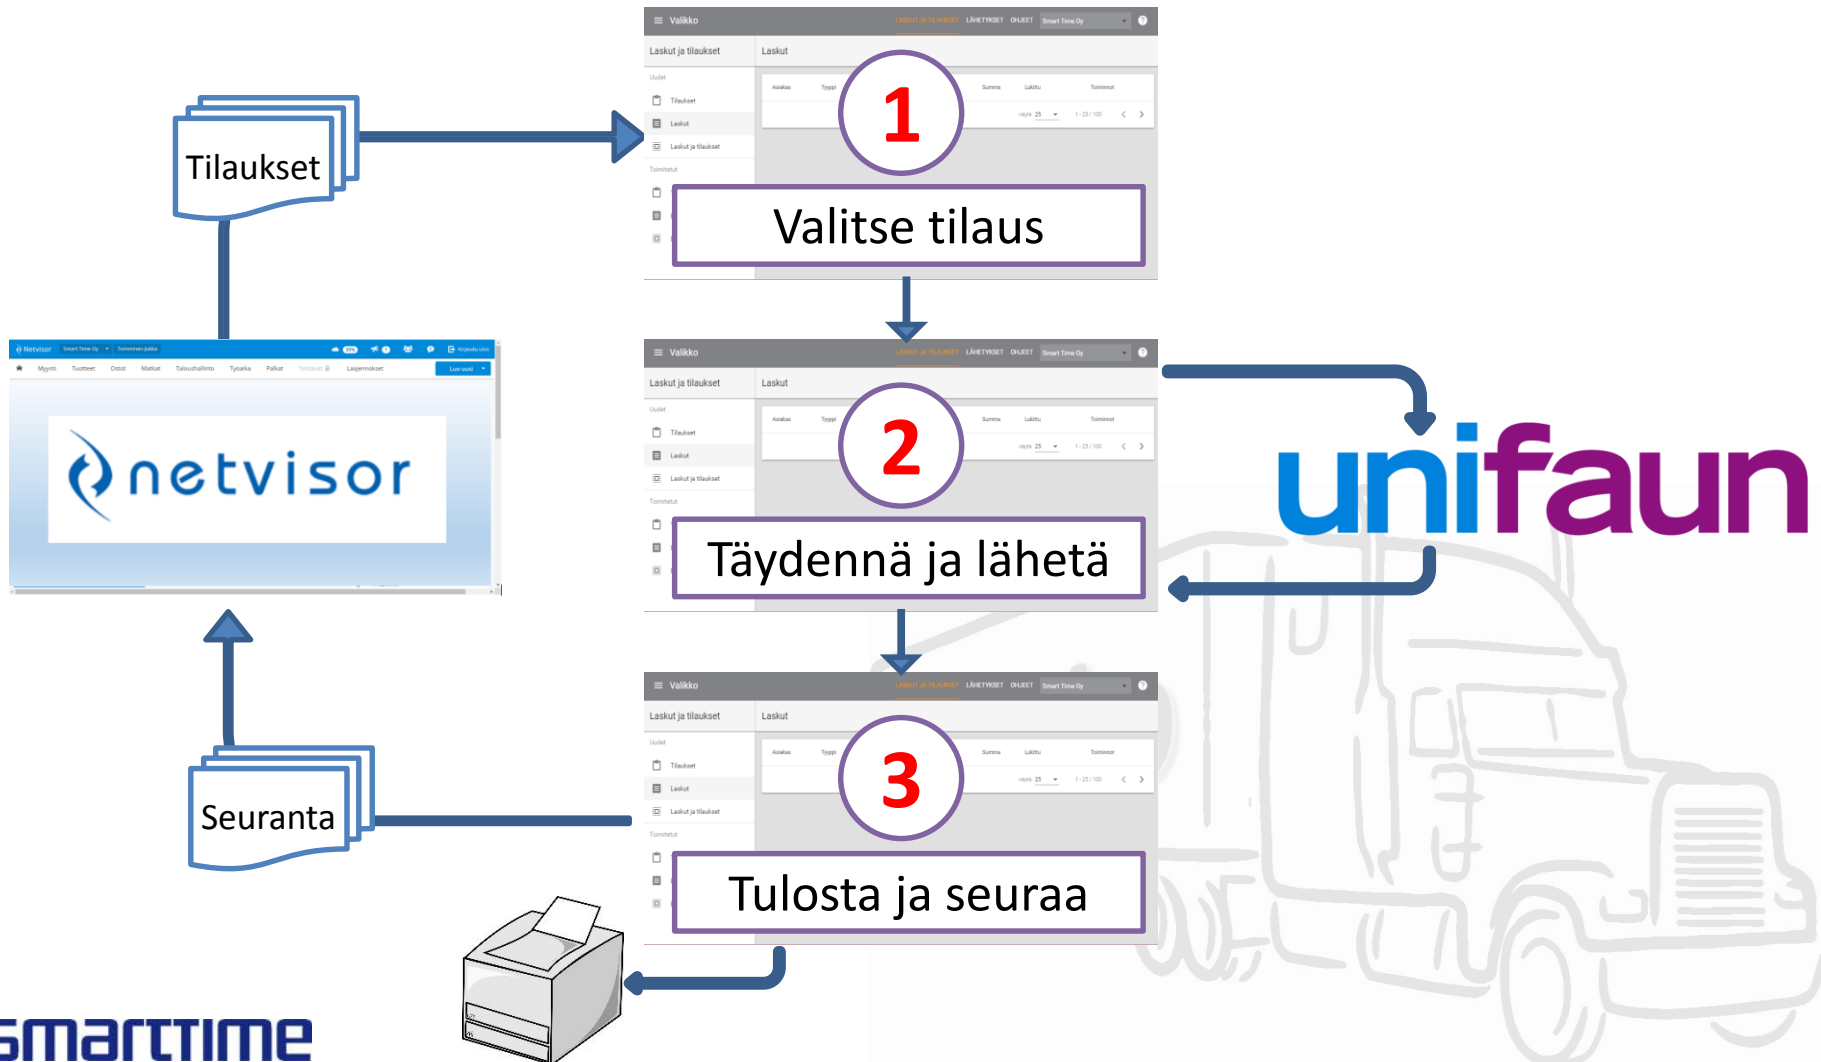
Tilaukset

Valikko
LASKUT JA TILAUKSET LÄHETYKSET OHJEET Smart Time Oy
Laskut ja tilaukset
Laskut
Uudet
Tilaukset
Laskut
Laskut ja tilaukset
Toimitetut
Asiakas Tyyppi Summa Lukittu Toiminnot
näytä 25 1 - 25 / 100
1
Valitse tilaus

Netvisor Smart Time Oy Toiminnen jakso
Myynti Tuotteet Ostot Matkat Taloushallinto Työaika Palkat Tehtävät Laajennokset
Luo uusi
netvisor

Valikko
LASKUT JA TILAUKSET LÄHETYKSET OHJEET Smart Time Oy
Laskut ja tilaukset
Laskut
Uudet
Tilaukset
Laskut
Laskut ja tilaukset
Toimitetut
Asiakas Tyyppi Summa Lukittu Toiminnot
näytä 25 1 - 25 / 100
2
Täydennä ja lähetä

unifaun

Valikko
LASKUT JA TILAUKSET LÄHETYKSET OHJEET Smart Time Oy
Laskut ja tilaukset
Laskut
Uudet
Tilaukset
Laskut
Laskut ja tilaukset
Toimitetut
Asiakas Tyyppi Summa Lukittu Toiminnot
näytä 25 1 - 25 / 100
3
Tulosta ja seuraa

Seuranta

smarttime